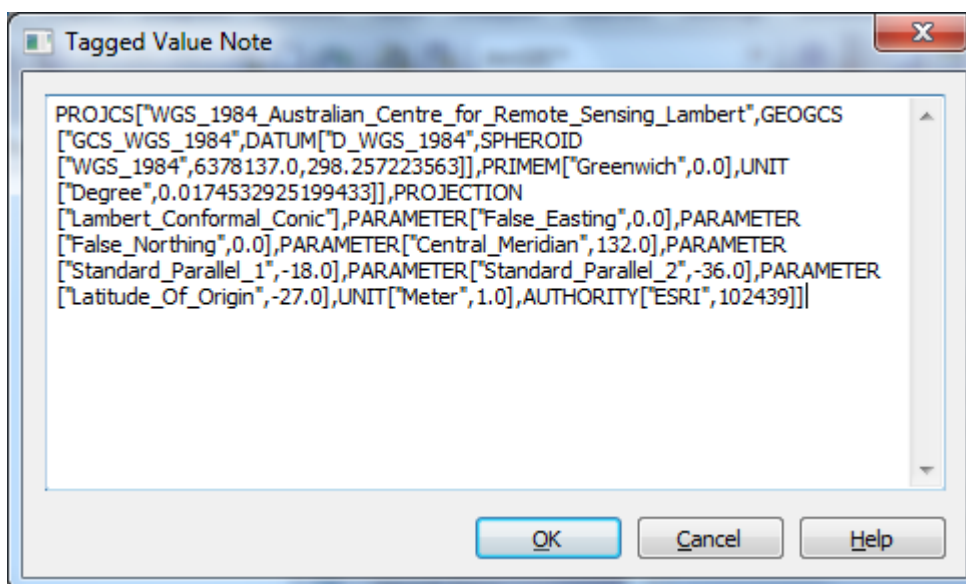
Tagged Value Note

PROJCS["WGS_1984_Australian_Centre_for_Remote_Sensing_Lambert",GEOGCS ["GCS_WGS_1984",DATUM["D_WGS_1984",SPHEROID ["WGS_1984",6378137.0,298.257223563]],PRIMEM["Greenwich",0.0],UNIT ["Degree",0.0174532925199433]],PROJECTION ["Lambert_Conformal_Conic"],PARAMETER["False_Easting",0.0],PARAMETER ["False_Northing",0.0],PARAMETER["Central_Meridian",132.0],PARAMETER ["Standard_Parallel_1",-18.0],PARAMETER["Standard_Parallel_2",-36.0],PARAMETER ["Latitude_Of_Origin",-27.0],UNIT["Meter",1.0],AUTHORITY["ESRI",102439]]

OK Cancel Help